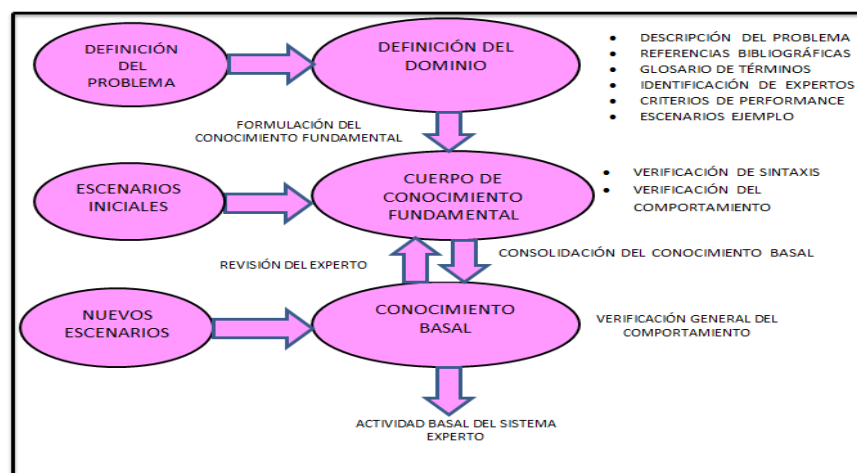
DEFINICIÓN DEL PROBLEMA

DEFINICIÓN DEL DOMINIO

- DESCRIPCIÓN DEL PROBLEMA
- REFERENCIAS BIBLIOGRÁFICAS
- GLOSARIO DE TÉRMINOS
- IDENTIFICACIÓN DE EXPERTOS
- CRITERIOS DE PERFORMANCE
- ESCENARIOS EJEMPLO

FORMULACIÓN DEL CONOCIMIENTO FUNDAMENTAL

ESCENARIOS INICIALES

CUERPO DE CONOCIMIENTO FUNDAMENTAL

- VERIFICACIÓN DE SINTAXIS
- VERIFICACIÓN DEL COMPORTAMIENTO

REVISIÓN DEL EXPERTO

CONSOLIDACIÓN DEL CONOCIMIENTO BASAL

NUEVOS ESCENARIOS

CONOCIMIENTO BASAL

VERIFICACIÓN GENERAL DEL COMPORTAMIENTO

ACTIVIDAD BASAL DEL SISTEMA EXPERTO